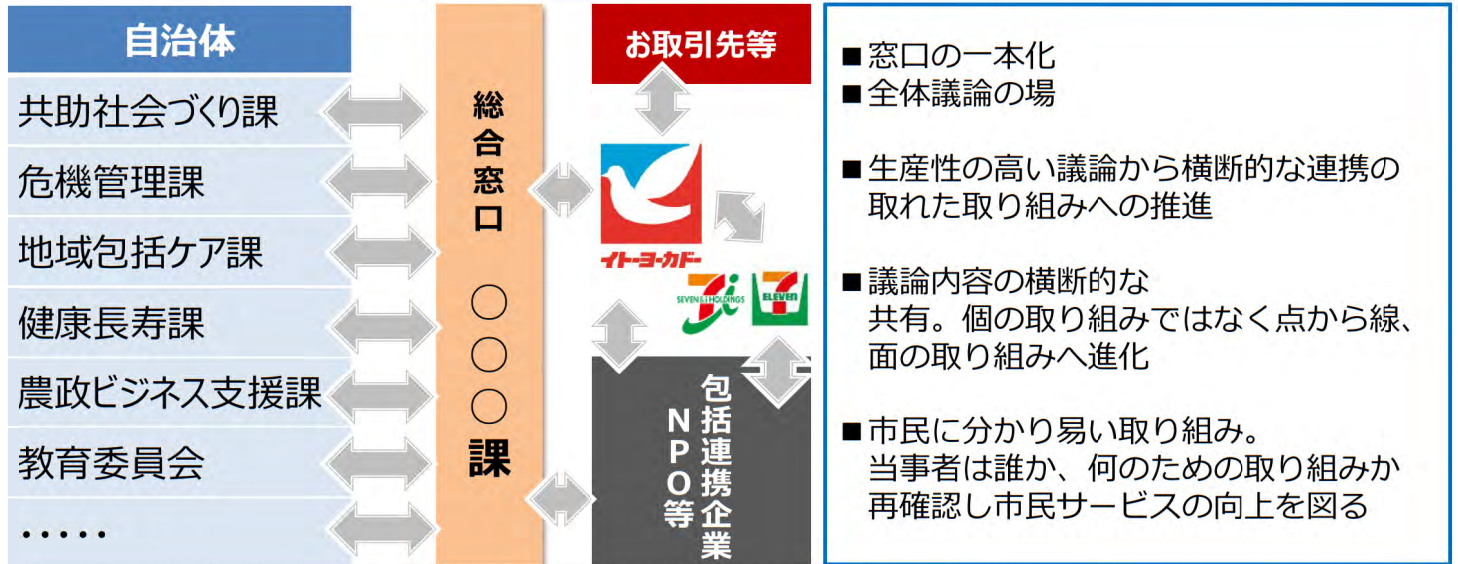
自治体

共助社会づくり課

危機管理課

地域包括ケア課

健康長寿課

農政ビジネス支援課

教育委員会

・・・・・

総合窓口

〇〇〇課

お取引先等

イトーヨーカドー

SEVEN&i HOLDINGS

7 ELEVEN

包括連携企業

NPO等

■窓口の一本化
■全体議論の場

■生産性の高い議論から横断的な連携の取れた取り組みへの推進

■議論内容の横断的な共有。個の取り組みではなく点から線、面の取り組みへ進化

■市民に分かり易い取り組み。
当事者は誰か、何のための取り組みか再確認し市民サービスの向上を図る